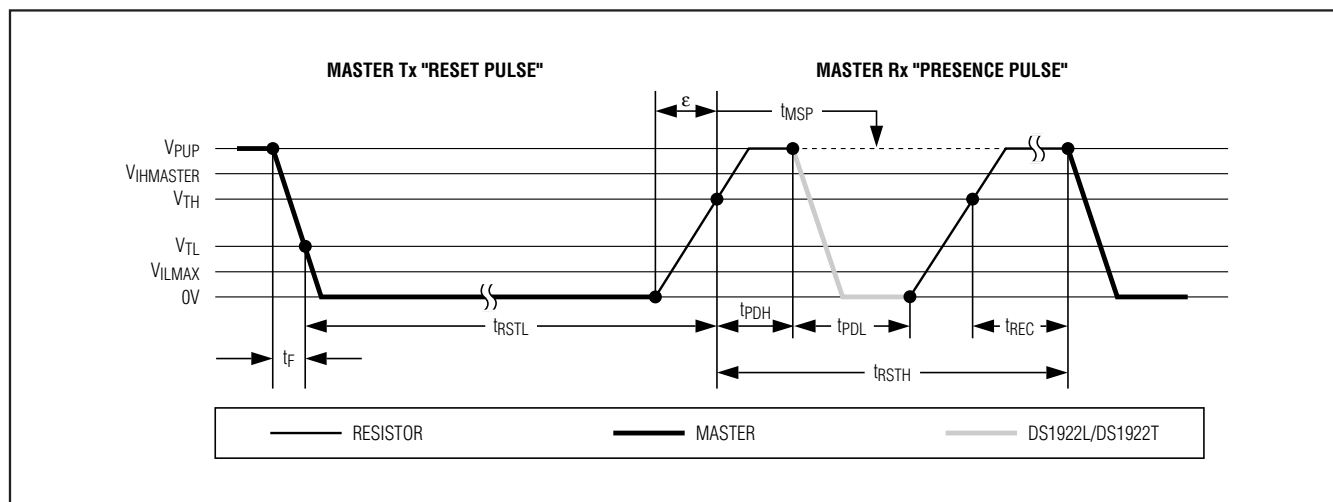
MASTER Tx "RESET PULSE"

MASTER Rx "PRESENCE PULSE"

$\varepsilon$

$t_{MSP}$

$V_{PUP}$

$V_{IHMASTER}$

$V_{TH}$

$V_{TL}$

$V_{ILMAX}$

0V

$t_{RSTL}$

$t_{PDH}$

$t_{PDL}$

$t_{REC}$

$t_F$

$t_{RSTH}$

RESISTOR

MASTER

DS1922L/DS1922T